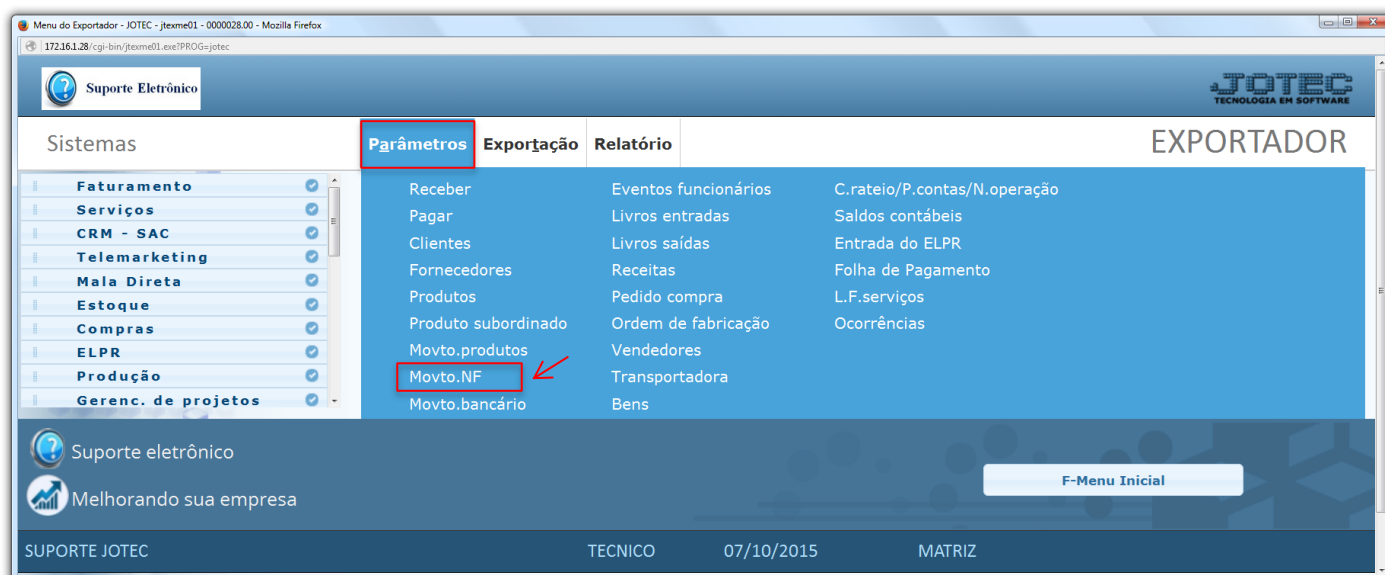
Menu do Exportador - JOTEC - jtexme01 - 0000028.00 - Mozilla Firefox

172.16.1.28/cgi-bin/jtexme01.exe?PROG=jotec

Suporte Eletrônico

JOTEC
TECNOLOGIA EM SOFTWARE

Sistemas

Parâmetros Exportação Relatório

EXPORTADOR

Faturamento
Serviços
CRM - SAC
Telemarketing
Mala Direta
Estoque
Compras
ELPR
Produção
Gerenc. de projetos

Receber
Pagar
Clientes
Fornecedores
Produtos
Produto subordinado
Movto.produtos
Movto.NF
Movto.bancário

Eventos funcionários
Livros entradas
Livros saídas
Receitas
Pedido compra
Ordem de fabricação
Vendedores
Transportadora
Bens

C.rateio/P.contas/N.operação
Saldos contábeis
Entrada do ELPR
Folha de Pagamento
L.F.serviços
Ocorrências

Suporte eletrônico

Melhorando sua empresa

F-Menu Inicial

SUPORTE JOTEC TECNICO 07/10/2015 MATRIZ